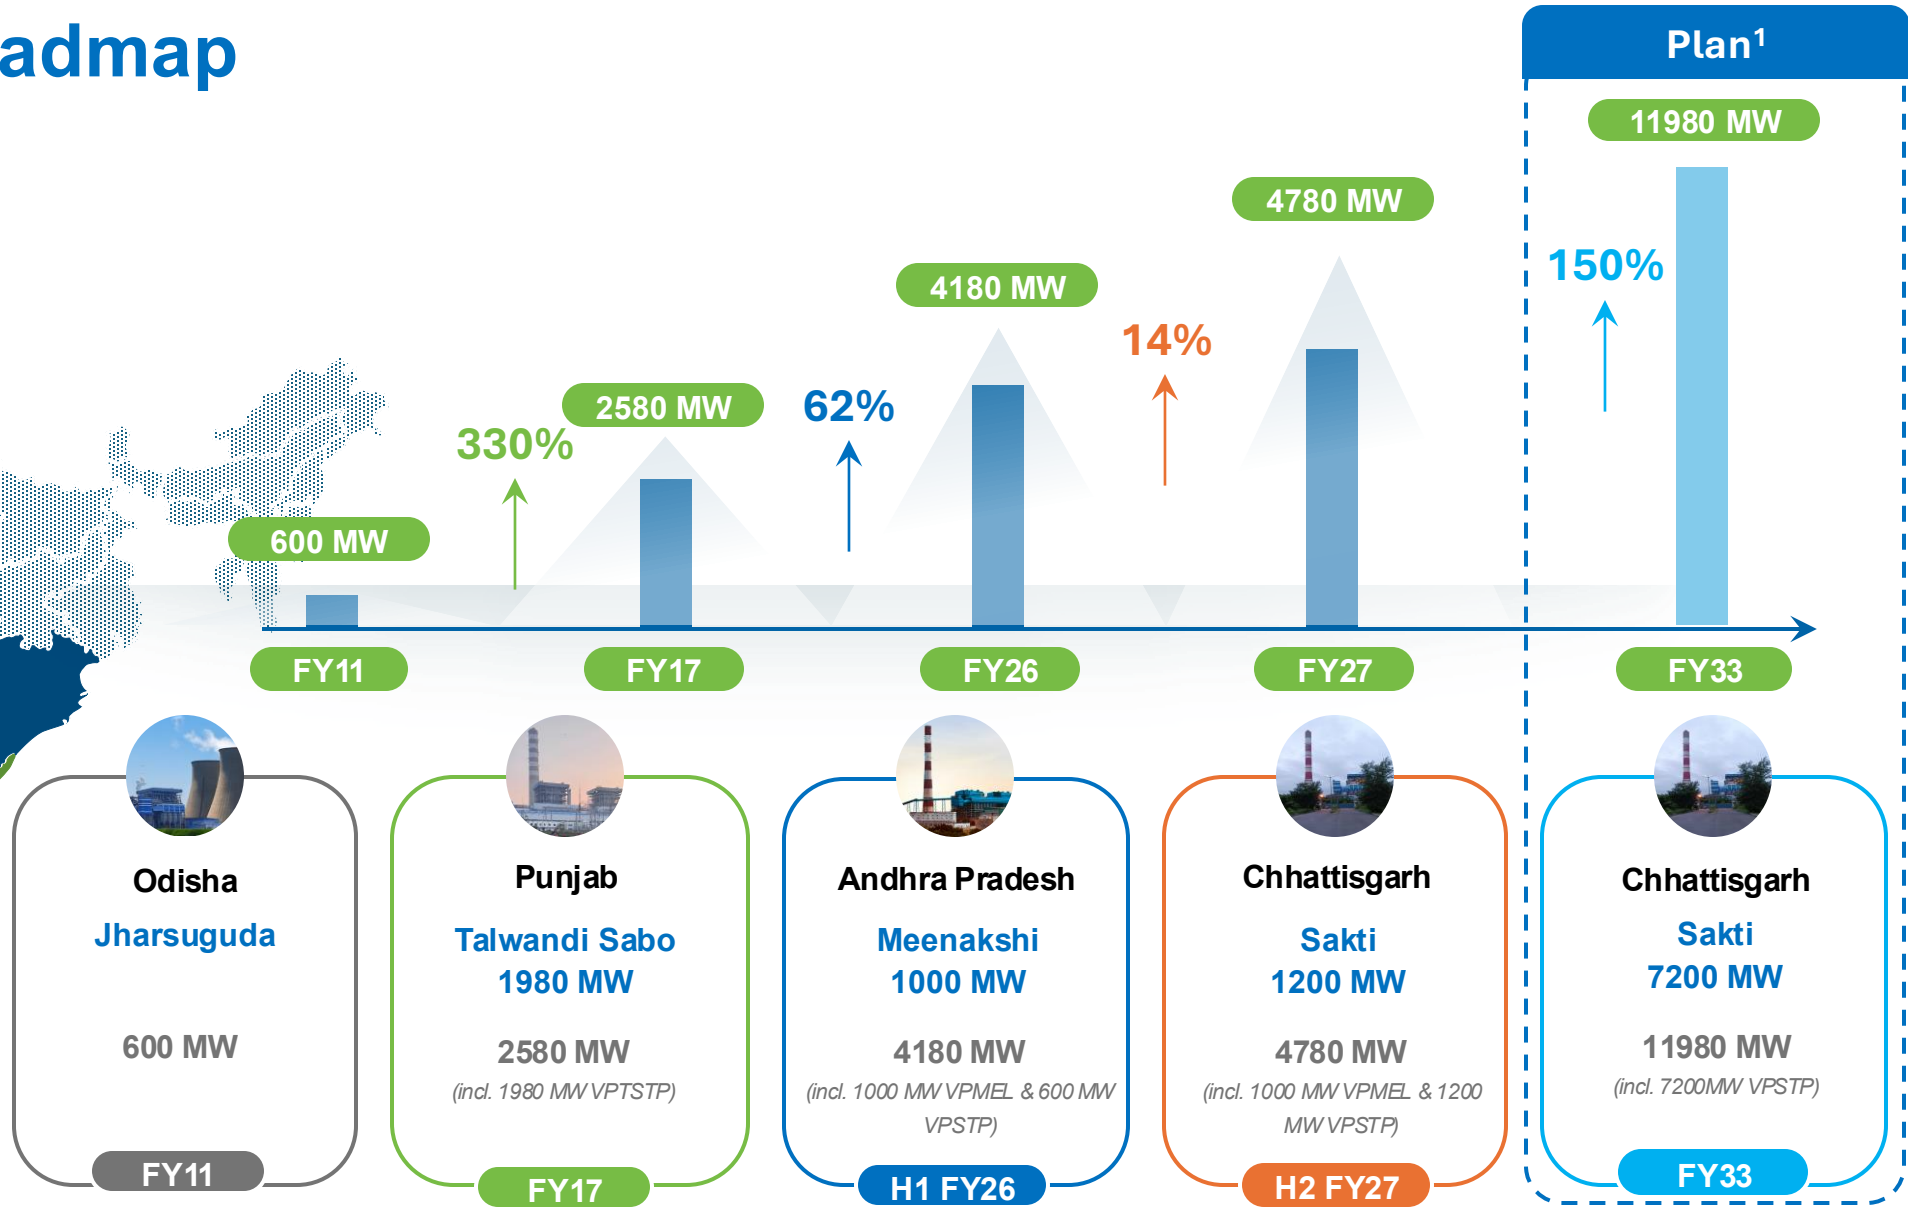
admap

Plan¹

11980 MW

4780 MW

150%

4180 MW

14%

2580 MW

62%

330%

600 MW

FY11

FY17

FY26

FY27

FY33

Odisha
Jharsuguda

600 MW

FY11

Punjab
Talwandi Sabo
1980 MW

2580 MW
(incl. 1980 MW VPTSTP)

FY17

Andhra Pradesh
Meenakshi
1000 MW

4180 MW
(incl. 1000 MW VPMEL & 600 MW VPSTP)

H1 FY26

Chhattisgarh
Sakti
1200 MW

4780 MW
(incl. 1000 MW VPMEL & 1200 MW VPSTP)

H2 FY27

Chhattisgarh
Sakti
7200 MW

11980 MW
(incl. 7200MW VPSTP)

FY33